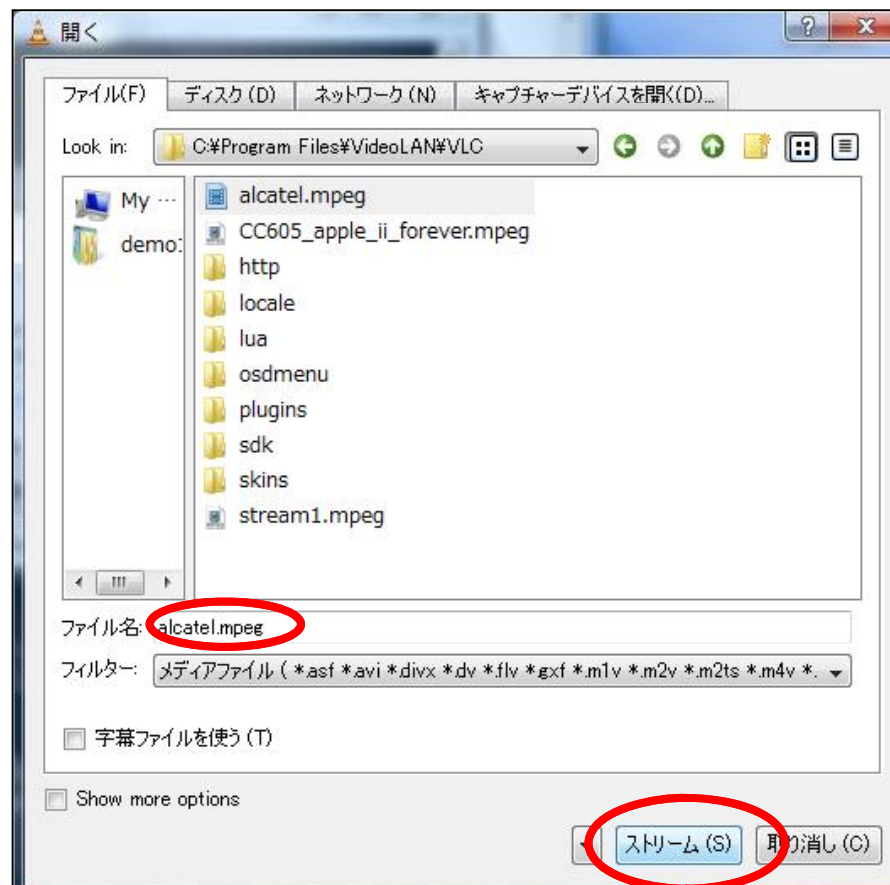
開く

?
x

ファイル(F)
ディスク (D)
ネットワーク (N)
キャプチャーデバイスを開く(D)...

Look in: C:¥Program Files¥VideoLAN¥VLC

My ...
demo:

alcatel.mpeg
CC605_apple_ii_forever.mpeg
http
locale
lua
osdmenu
plugins
sdk
skins
stream1.mpeg

ファイル名: alcatel.mpeg
フィルター: メディアファイル ( *.asf *.avi *.divx *.dv *.flv *.gxf *.m1v *.m2v *.m2ts *.m4v *.

字幕ファイルを使う (T)

Show more options

ストリーム (S)
取り消し (C)